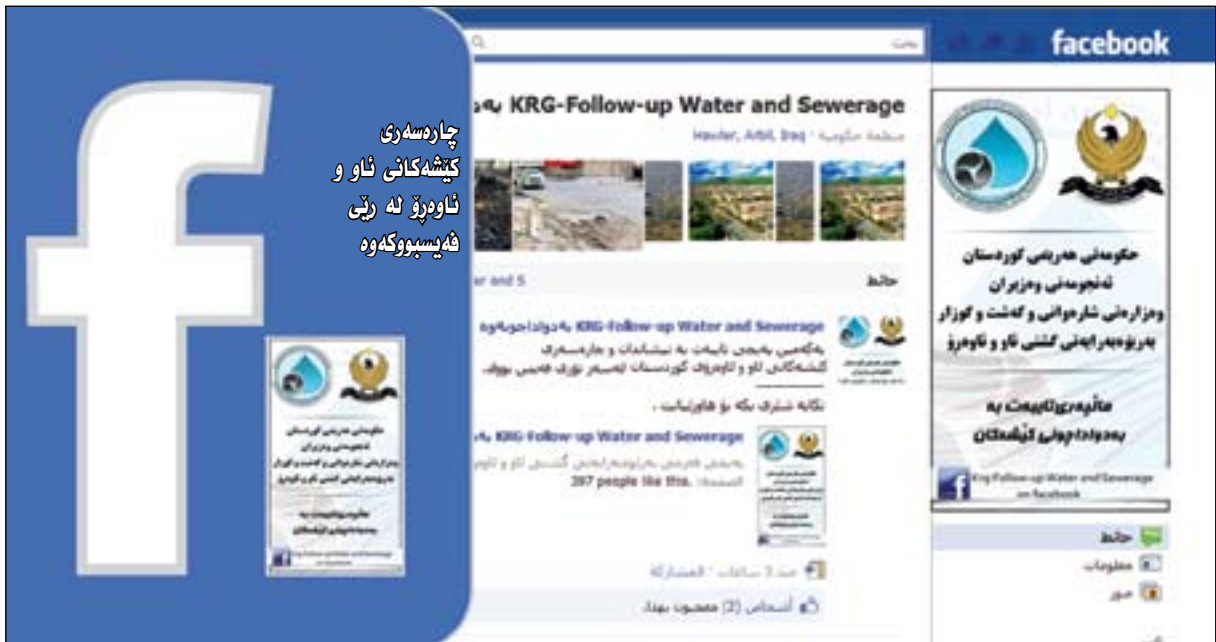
چارەسەری کێشەکانی ئاو و ئاوەڕۆ لە ڕێی فەیسبووکەوە

facebook

بحث

KRG-Follow-up Water and Sewerage بەد

منظمة حكومية · Hawler, Arbil, Iraq

حائط

er and 5

KRG-Follow-up Water and Sewerage بەدواداچوونەوە

بەکەمین پەیجی تایبەت بە نیشاندان و چارەسەری کێشەکانی ئاو و ئاوەڕۆی کوردستان ئێستا زۆری هەیە بووە.

تکایە شێر بکە بۆ هاوڕێیانت .

KRG-Follow-up Water and Sewerage بە

پەیجی هەرێمی بەڕێوەبەرایەتی گشتی ئاو و ئاوە

397 people like this.

منذ 3 ساعات · المشاركة

أشخاص (2) معجبون بهذا

حکومەتی هەرێمی کوردستان
ئەنجومەنی وەزیران
وەزارەتی شارەوانی و گەشت و گوزار
بەڕێوەبەرایەتی گشتی ئاو و ئاوەڕۆ

ماڵپەڕی تایبەت بە
بەدواداچوونی کێشەکان

Krg-Follow-up Water and Sewerage on facebook

حائط
معلومات
صور